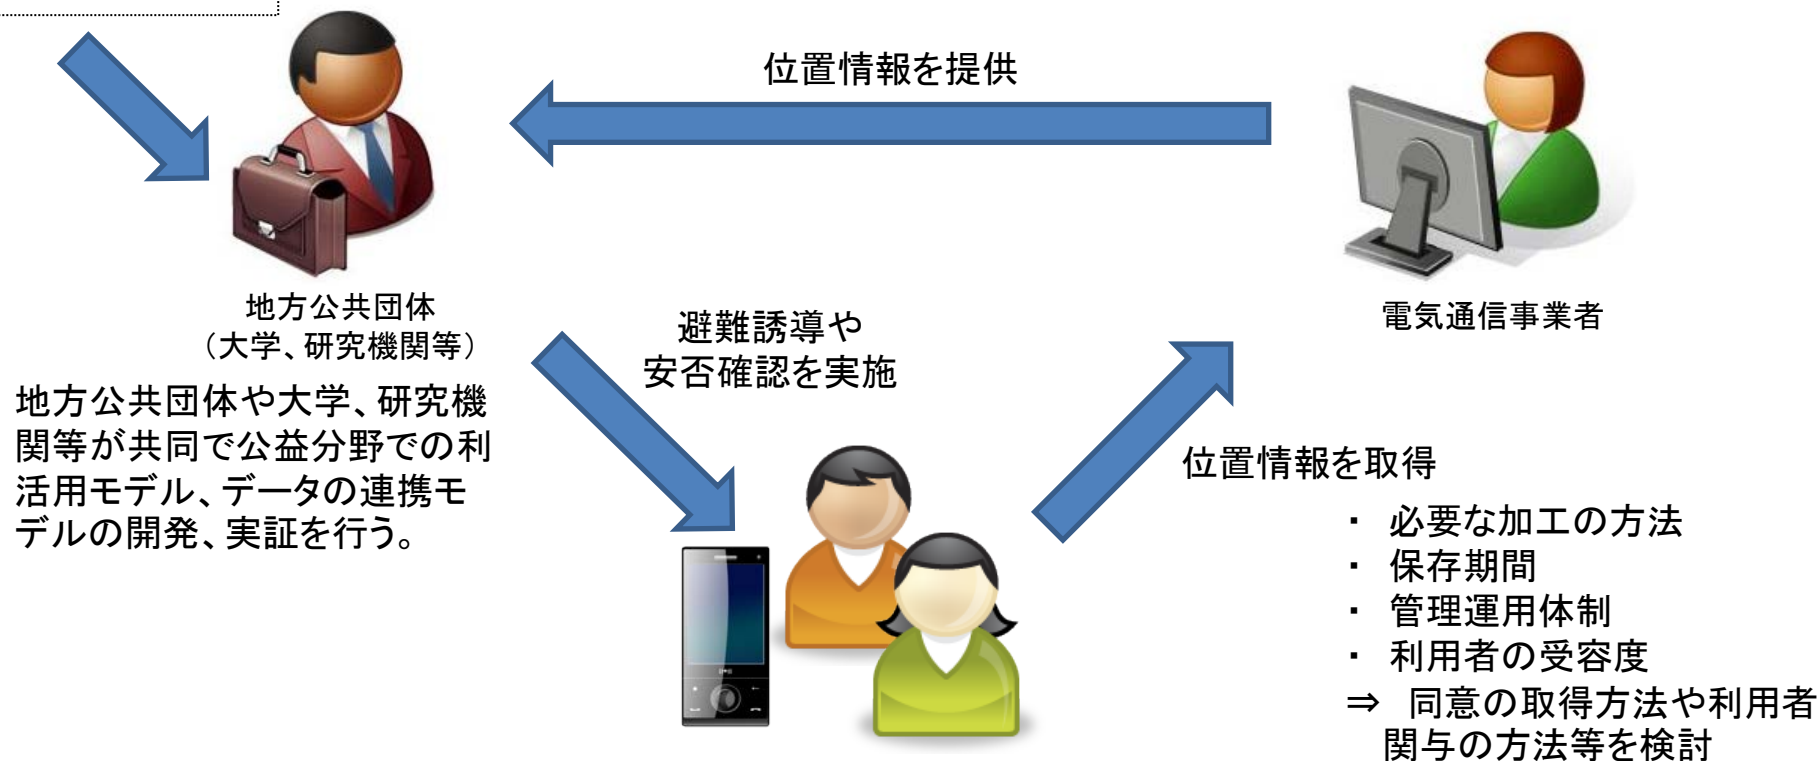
位置情報を提供

地方公共団体
（大学、研究機関等）

電気通信事業者

地方公共団体や大学、研究機関等が共同で公益分野での利活用モデル、データの連携モデルの開発、実証を行う。

避難誘導や
安否確認を実施

位置情報を取得

・ 必要な加工の方法
・ 保存期間
・ 管理運用体制
・ 利用者の受容度
⇒ 同意の取得方法や利用者関与の方法等を検討